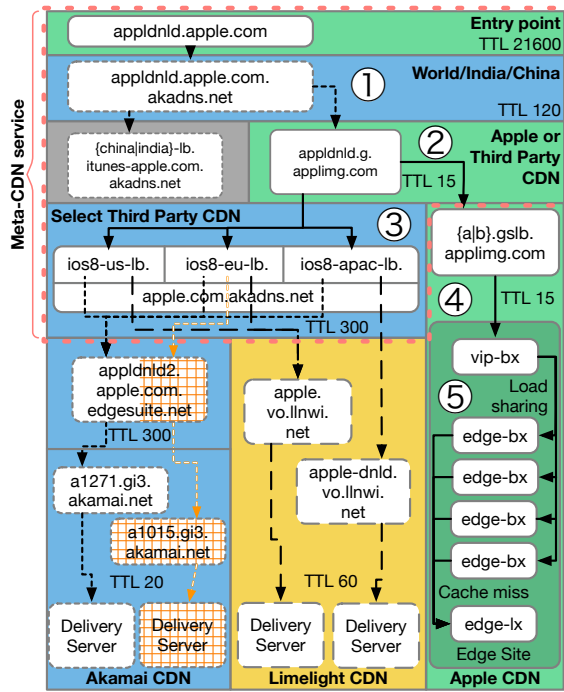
Meta-CDN service

appldnld.apple.com

Entry point
TTL 21600

appldnld.apple.com.akadns.net

①

World/India/China

TTL 120

{china|india}-lb.itunes-apple.com.akadns.net

appldnld.g.applimg.com

②

Apple or Third Party CDN

TTL 15

Select Third Party CDN

③

ios8-us-lb.

ios8-eu-lb.

ios8-apac-lb.

apple.com.akadns.net

TTL 300

{a|b}.gslb.applimg.com

④

TTL 15

appldnld2.apple.com.edgesuite.net

TTL 300

apple.vo.llnwi.net

vip-bx

⑤

Load sharing

edge-bx

edge-bx

edge-bx

edge-bx

a1271.gi3.akamai.net

apple-dnld.vo.llnwi.net

a1015.gi3.akamai.net

TTL 20

TTL 60

Cache miss

Delivery Server

Delivery Server

Delivery Server

Delivery Server

edge-lx

Edge Site

Akamai CDN

Limelight CDN

Apple CDN